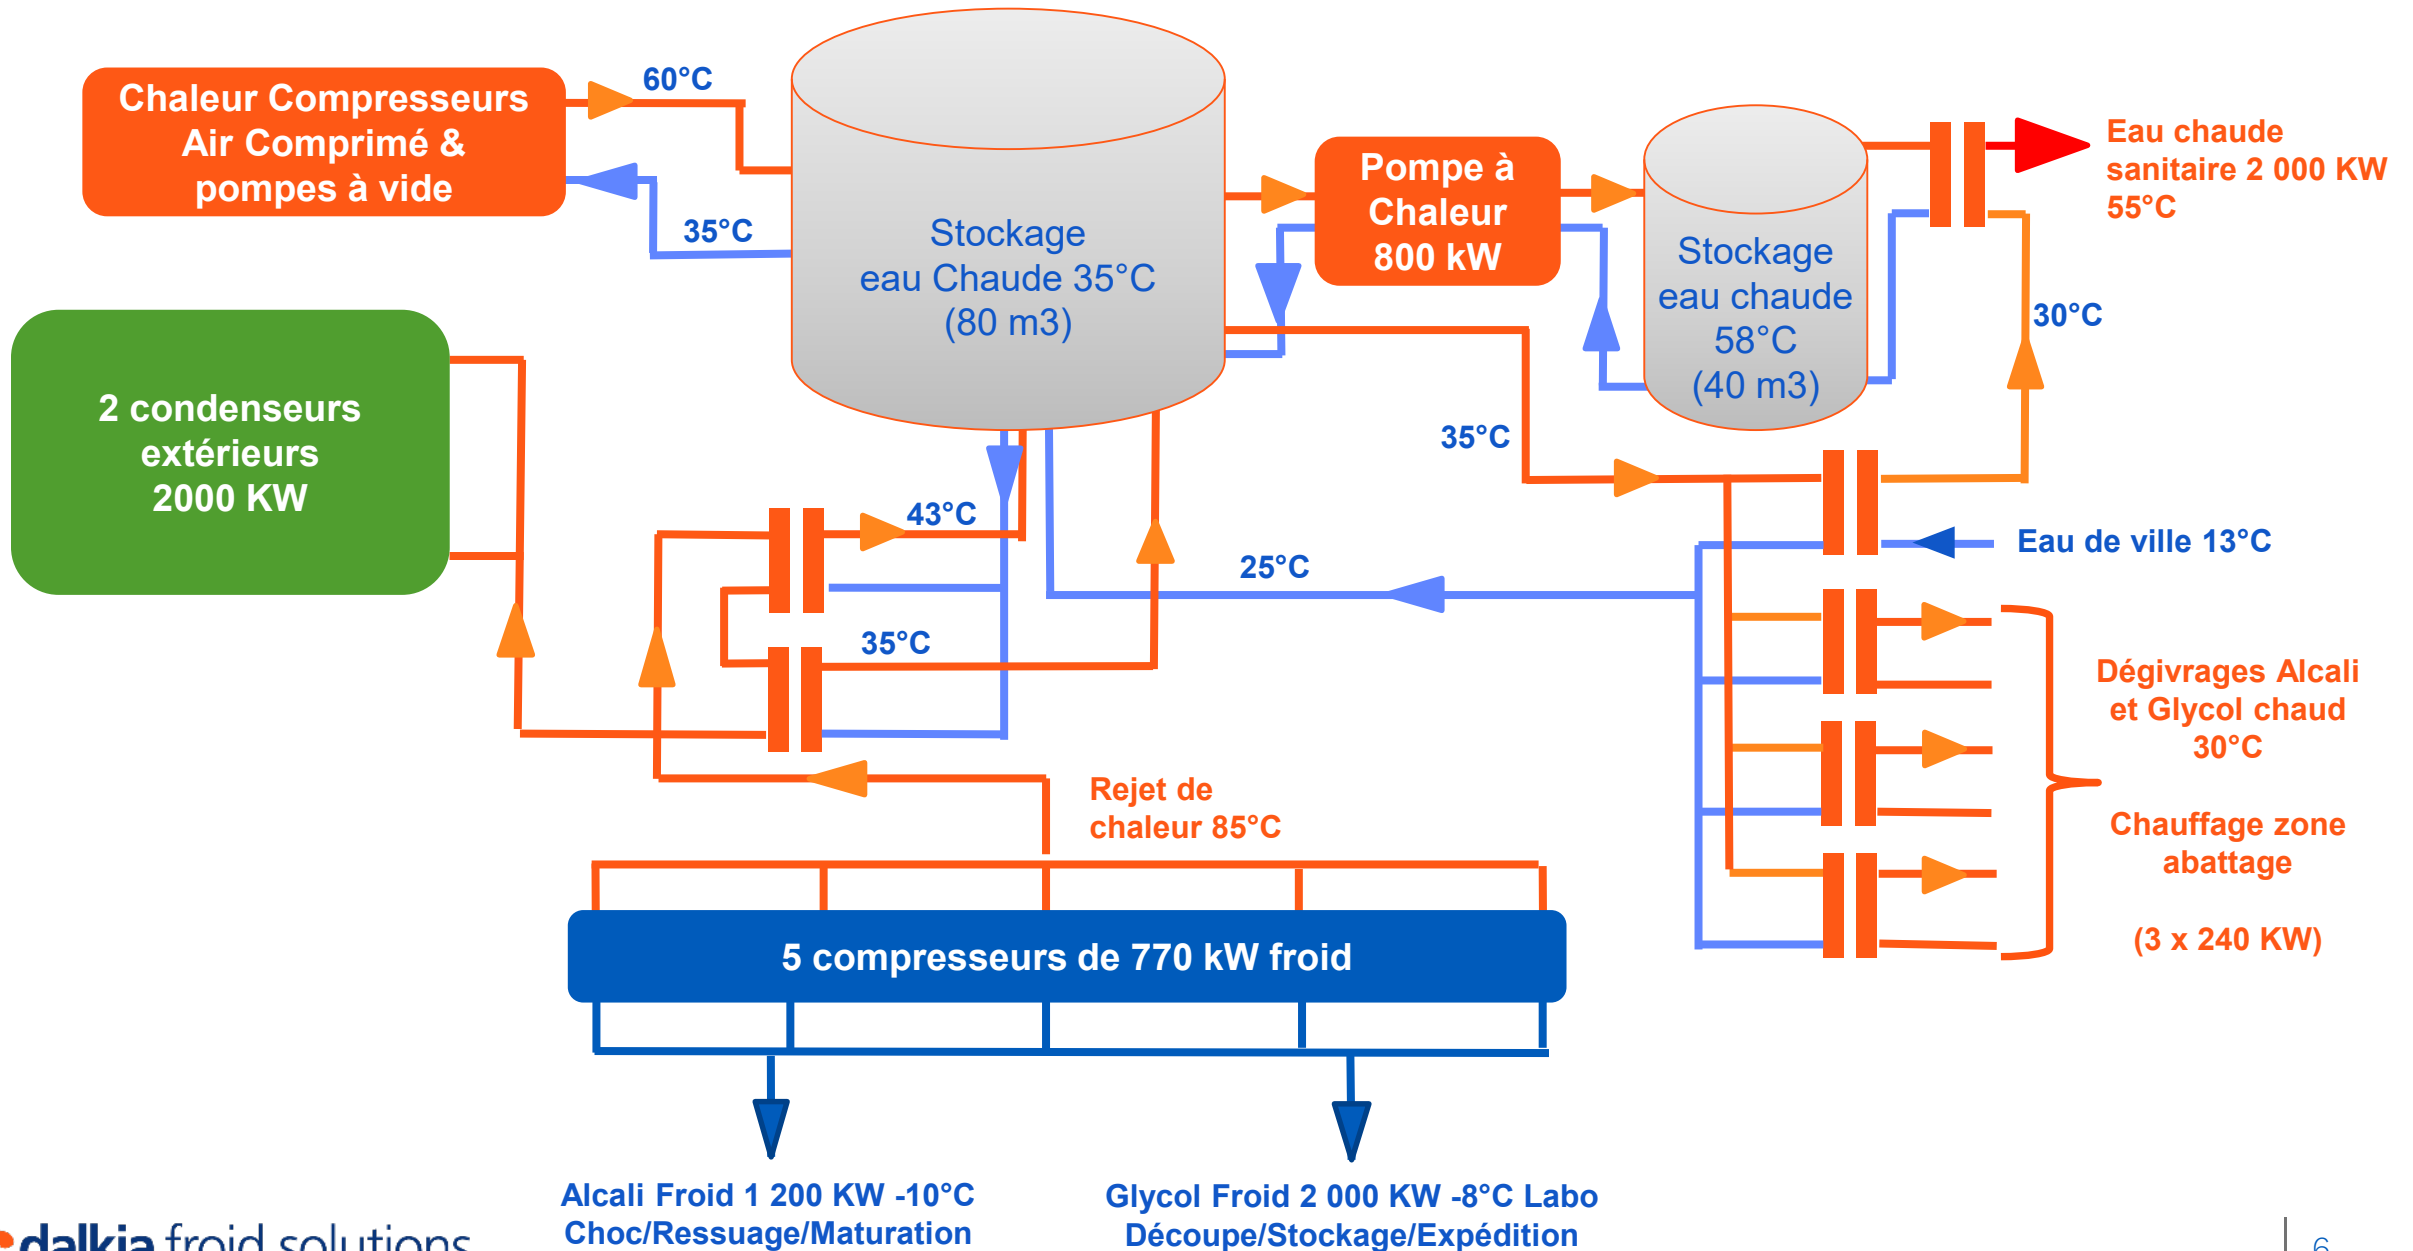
Chaleur Compresseurs Air Comprimé & pompes à vide

60°C

35°C

Stockage eau Chaude 35°C (80 m3)

Pompe à Chaleur 800 kW

Stockage eau chaude 58°C (40 m3)

Eau chaude sanitaire 2 000 KW 55°C

30°C

2 condenseurs extérieurs 2000 KW

35°C

43°C

Eau de ville 13°C

25°C

35°C

Dégivrages Alcali et Glycol chaud 30°C

Chauffage zone abattage

(3 x 240 KW)

Rejet de chaleur 85°C

5 compresseurs de 770 kW froid

Alcali Froid 1 200 KW -10°C Choc/Ressuage/Maturation

Glycol Froid 2 000 KW -8°C Labo Découpe/Stockage/Expédition

dalkia froid solutions

6